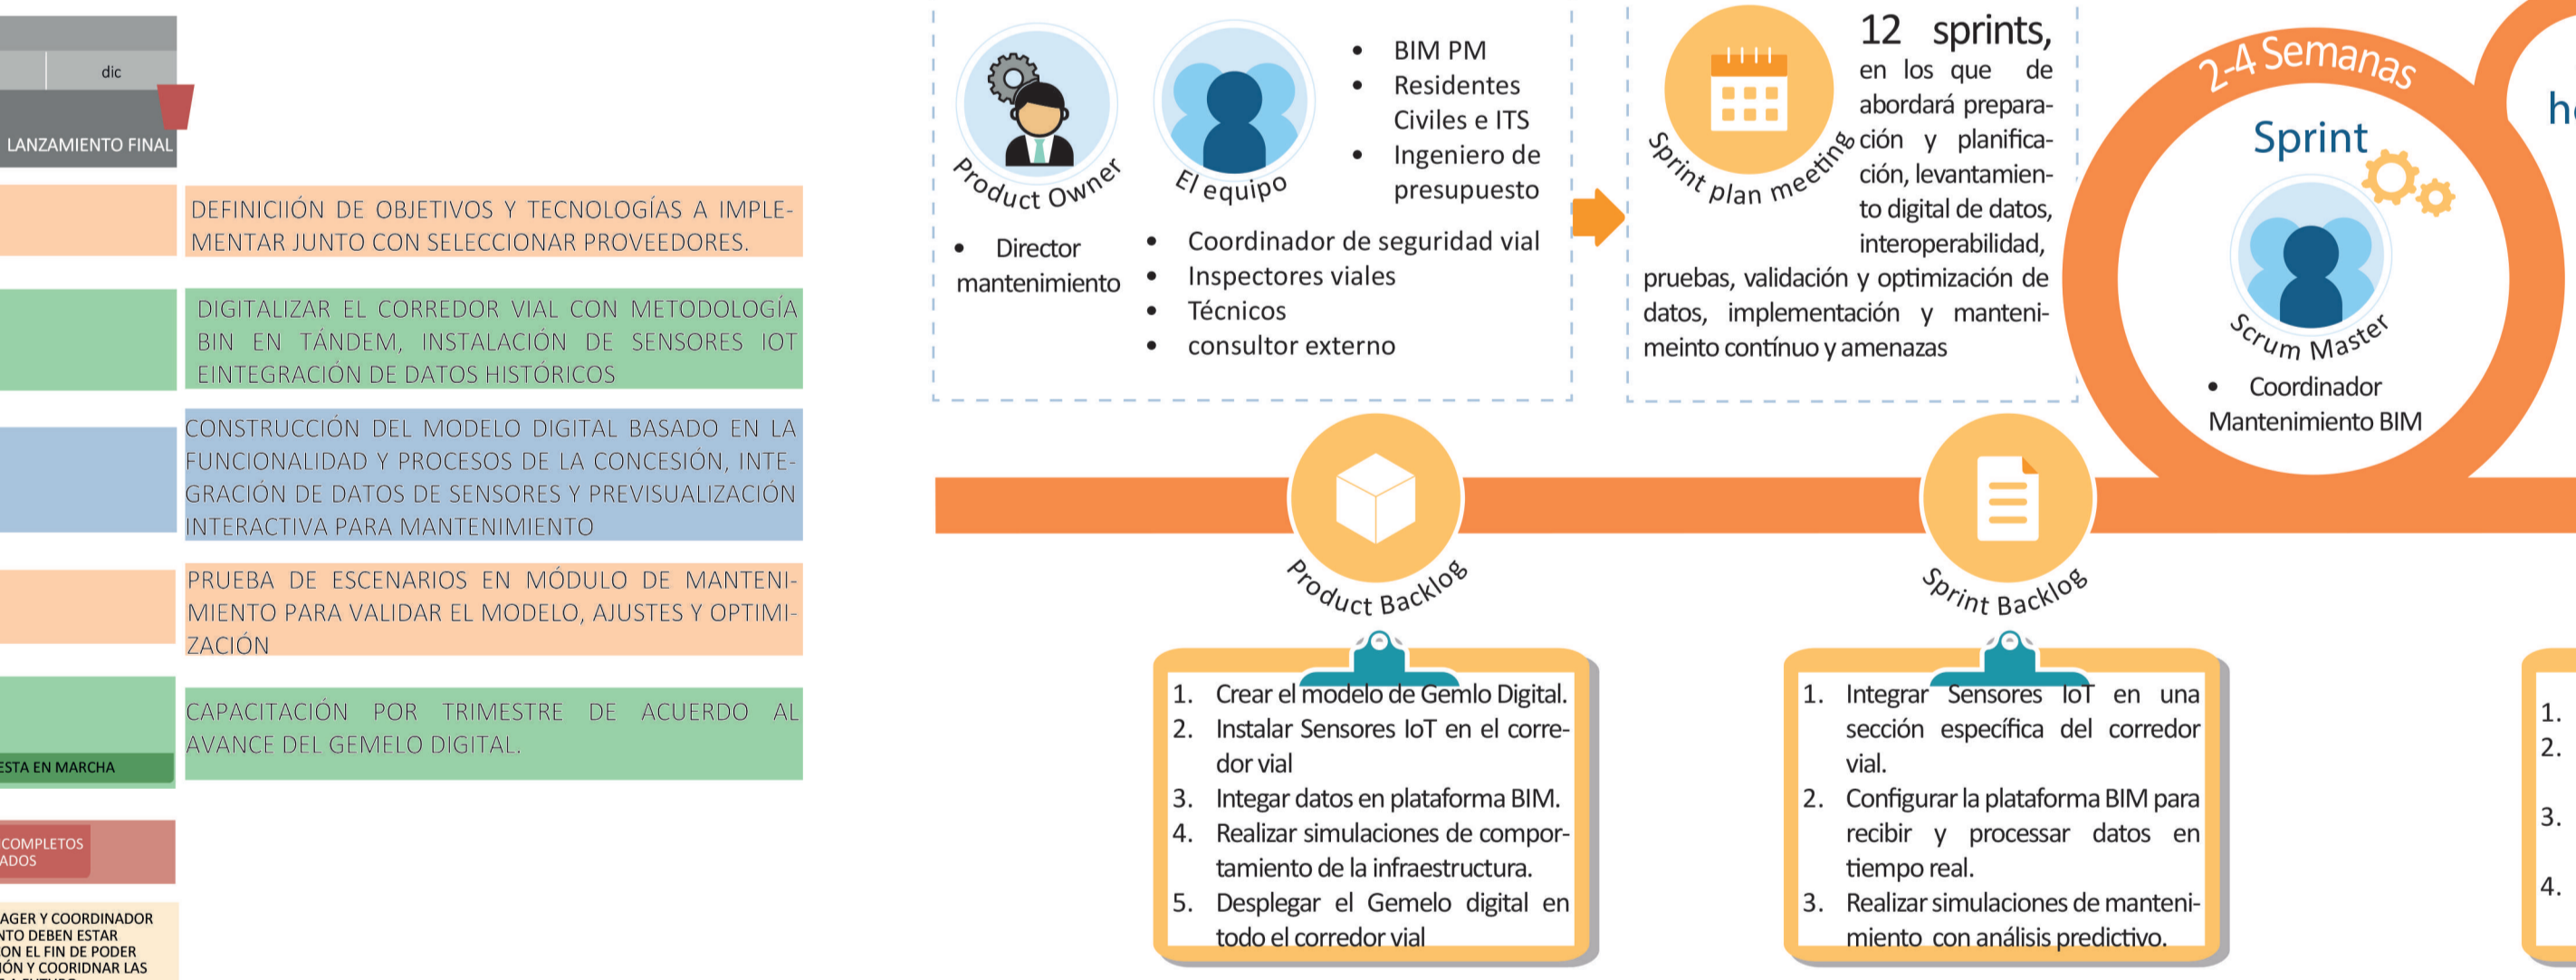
dic

LANZAMIENTO FINAL

DEFINICIIÓN DE OBJETIVOS Y TECNOLOGÍAS A IMPLEMENTAR JUNTO CON SELECCIONAR PROVEEDORES.

DIGITALIZAR EL CORREDOR VIAL CON METODOLOGÍA BIN EN TÁNDEM, INSTALACIÓN DE SENSORES IOT EINTEGRACIÓN DE DATOS HISTÓRICOS

CONSTRUCCIÓN DEL MODELO DIGITAL BASADO EN LA FUNCIONALIDAD Y PROCESOS DE LA CONCESIÓN, INTEGRACIÓN DE DATOS DE SENSORES Y PREVISUALIZACIÓN INTERACTIVA PARA MANTENIMIENTO

PRUEBA DE ESCENARIOS EN MÓDULO DE MANTENIMIENTO PARA VALIDAR EL MODELO, AJUSTES Y OPTIMIZACIÓN

CAPACITACIÓN POR TRIMESTRE DE ACUERDO AL AVANCE DEL GEMELO DIGITAL.

ESTA EN MARCHA

COMPLETOS
ADOS

AGER Y COORDINADOR
NTO DEBEN ESTAR
ON EL FIN DE PODER
ÓN Y COORIDNAR LAS

Product Owner
• Director mantenimiento

El equipo
• BIM PM
• Residentes Civiles e ITS
• Ingeniero de presupuesto
• Coordinador de seguridad vial
• Inspectores viales
• Técnicos
• consultor externo

Sprint plan meeting

12 sprints, en los que de abordará preparación y planificación, levantamiento digital de datos, interoperabilidad, pruebas, validación y optimización de datos, implementación y mantenimeinto contínuo y amenazas

2-4 Semanas

Sprint

Scrum Master
• Coordinador Mantenimiento BIM

h

Product Backlog

1. Crear el modelo de Gemlo Digital.
2. Instalar Sensores IoT en el corredor vial
3. Integrar datos en plataforma BIM.
4. Realizar simulaciones de comportamiento de la infraestructura.
5. Desplegar el Gemelo digital en todo el corredor vial

Sprint Backlog

1. Integrar Sensores IoT en una sección específica del corredor vial.
2. Configurar la plataforma BIM para recibir y processar datos en tiempo real.
3. Realizar simulaciones de mantenimiento con análisis predictivo.

1.
2.
3.
4.